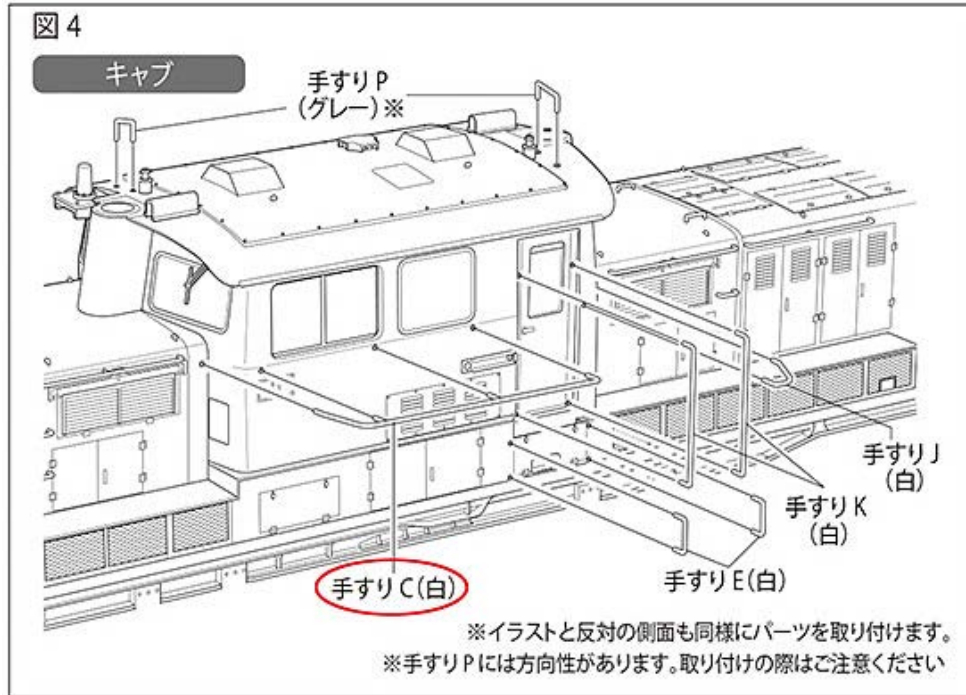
図 4

キャブ

手すり P
(グレー)※

手すり J
(白)

手すり K
(白)

手すり C(白)

手すり E(白)

※イラストと反対の側面も同様にパーツを取り付けます。
※手すり P には方向性があります。取り付けの際はご注意ください